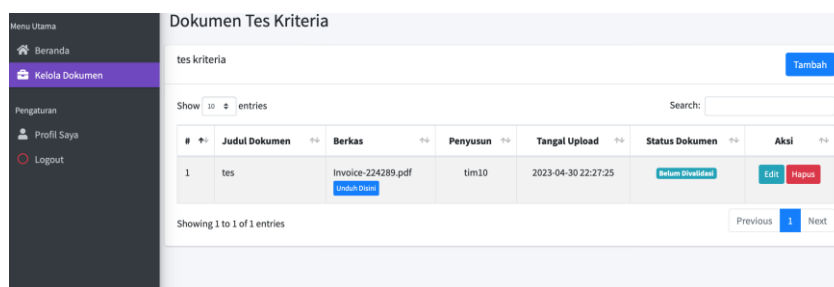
Menu Utama
Beranda
Kelola Dokumen
Pengaturan
Profil Saya
Logout

Dokumen Tes Kriteria

tes kriteria

Tambah

Show 10 entries

Search:

| # | Judul Dokumen | Berkas | Penyusun | Tangal Upload | Status Dokumen | Aksi |
|---|---|---|---|---|---|---|
| 1 | tes | Invoice-224289.pdf Unduh Disini | tim10 | 2023-04-30 22:27:25 | Belum Divalidasi | Edit Hapus |

Showing 1 to 1 of 1 entries

Previous 1 Next